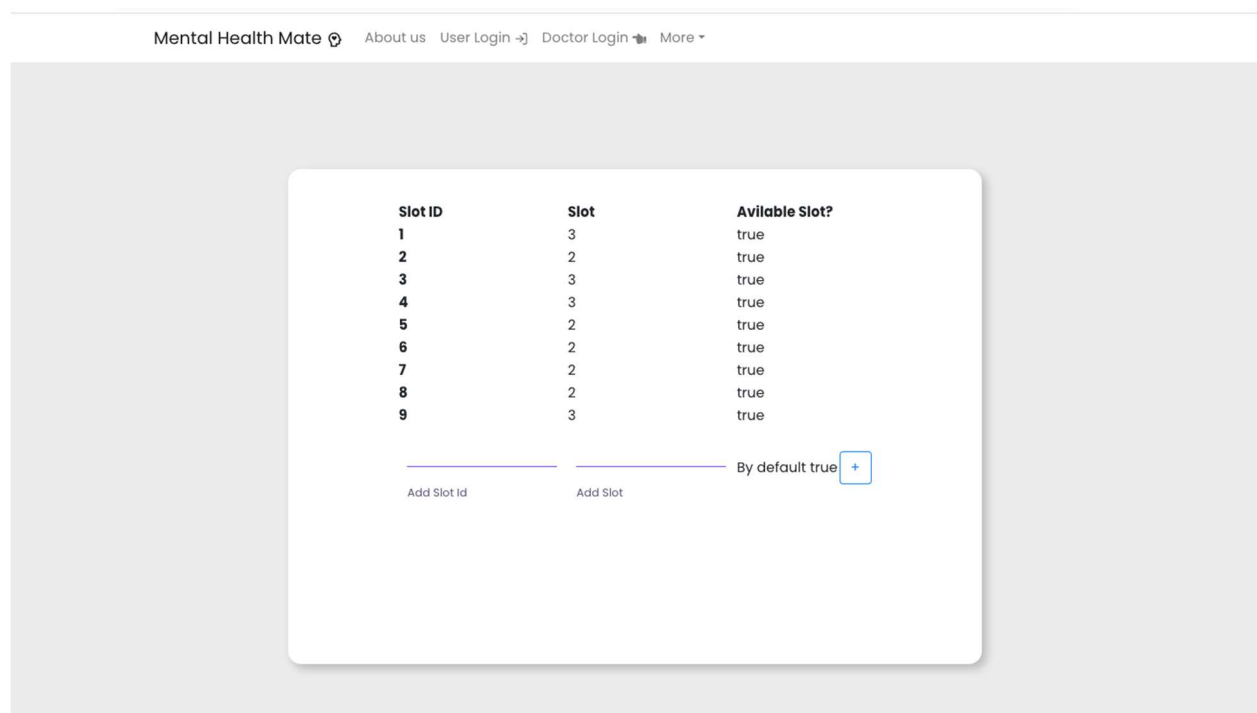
Mental Health Mate About us User Login Doctor Login More

| Slot ID | Slot | Avilable Slot? |
|---|---|---|
| 1 | 3 | true |
| 2 | 2 | true |
| 3 | 3 | true |
| 4 | 3 | true |
| 5 | 2 | true |
| 6 | 2 | true |
| 7 | 2 | true |
| 8 | 2 | true |
| 9 | 3 | true |

Add Slot Id
Add Slot
By default true +